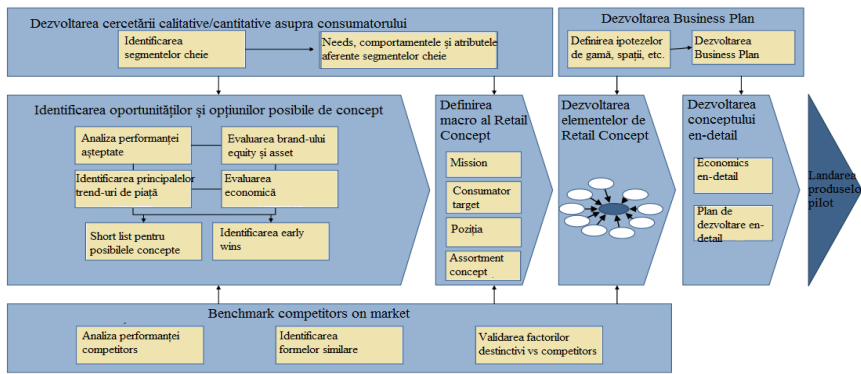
Dezvoltarea cercetării calitative/cantitative asupra consumatorului

Identificarea segmentelor cheie

Needs, comportamentele și atributele aferente segmentelor cheie

Dezvoltarea Business Plan

Definirea ipotezelor de gamă, spații, etc.

Dezvoltarea Business Plan

Identificarea oportunităților și opțiunilor posibile de concept

Analiza performanței așteptate

Evaluarea brand-ului equity și asset

Identificarea principalelor trend-uri de piață

Evaluarea economică

Short list pentru posibilele concepte

Identificarea early wins

Definirea macro al Retail Concept

Mission

Consumator target

Poziția

Assortment concept

Dezvoltarea elementelor de Retail Concept

Dezvoltarea conceptului en-detail

Economics en-detail

Plan de dezvoltare en-detail

Landarea produsele pilot

Benchmark competitors on market

Analiza performanței competitors

Identificarea formelor similare

Validarea factorilor destinctivi vs competitors